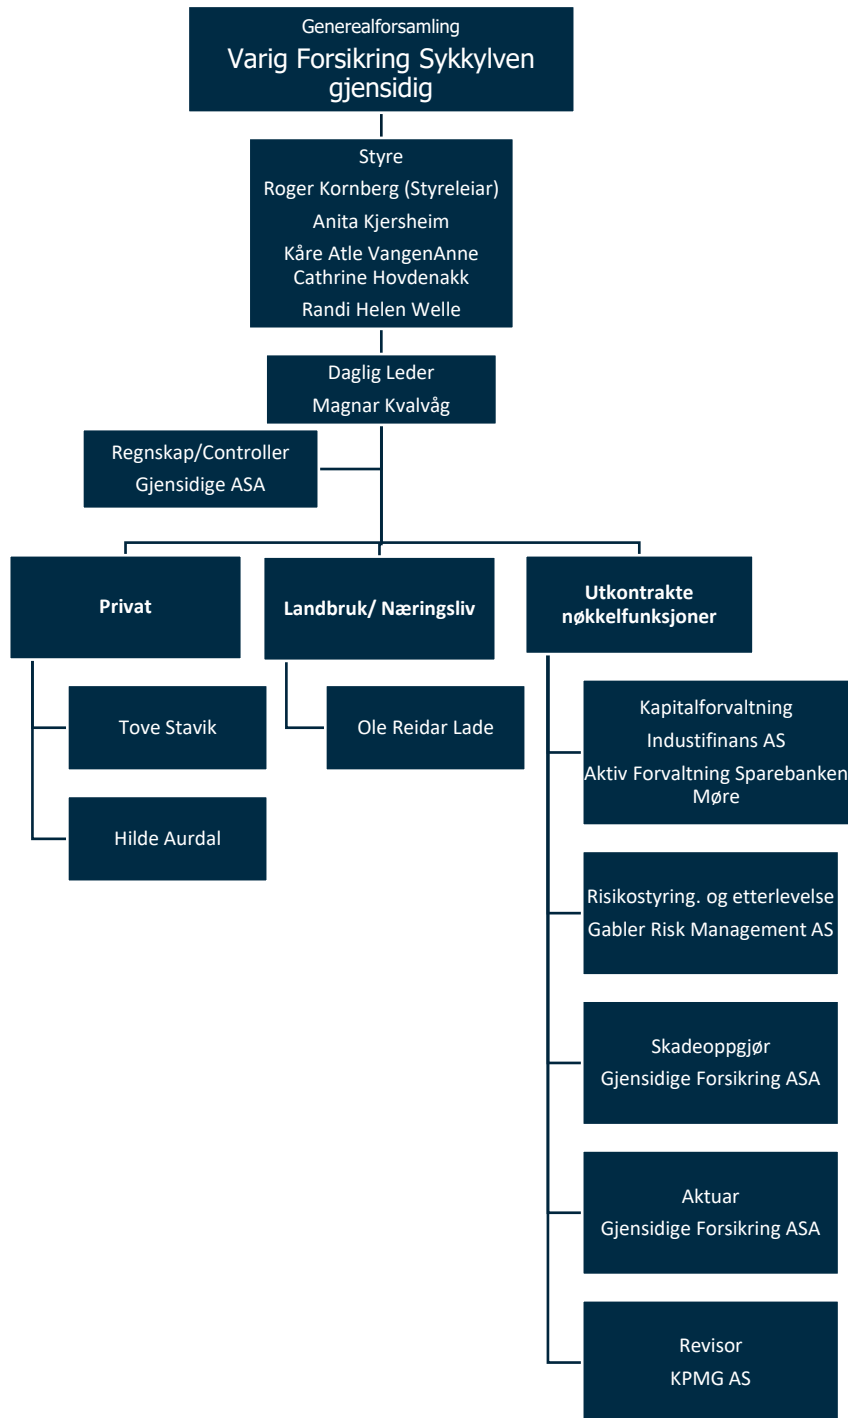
Generealforsamling
Varig Forsikring Sykkylven gjensidig

Styre
Roger Kornberg (Styreleiar)
Anita Kjersheim
Kåre Atle VangenAnne Cathrine Hovdenakk
Randi Helen Welle

Daglig Leder
Magnar Kvalvåg

Regnskap/Controller
Gjensidige ASA

Privat

Tove Stavik

Hilde Aurdal

Landbruk/ Næringsliv

Ole Reidar Lade

Utkontrakte nøkkelfunksjoner

Kapitalforvaltning
Industifinans AS
Aktiv Forvaltning Sparebanken Møre

Risikostyring. og etterlevelse
Gabler Risk Management AS

Skadeoppgjør
Gjensidige Forsikring ASA

Aktuar
Gjensidige Forsikring ASA

Revisor
KPMG AS